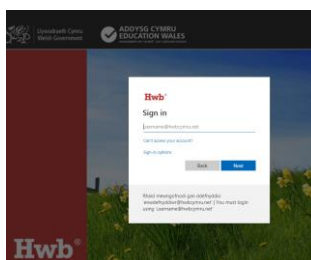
Llywodraeth Cymru
Welsh Government

ADDYSG CYMRU
EDUCATION WALES

Hwb+

Sign in

username@hwbcymru.net

Can't access your account?

Sign-in options

Back

Next

Rhaid i fewngofnodi gan ddefnyddio 'enwdefnyddiwr@hwbcymru.net' | You must login using 'username@hwbcymru.net'

Hwb+